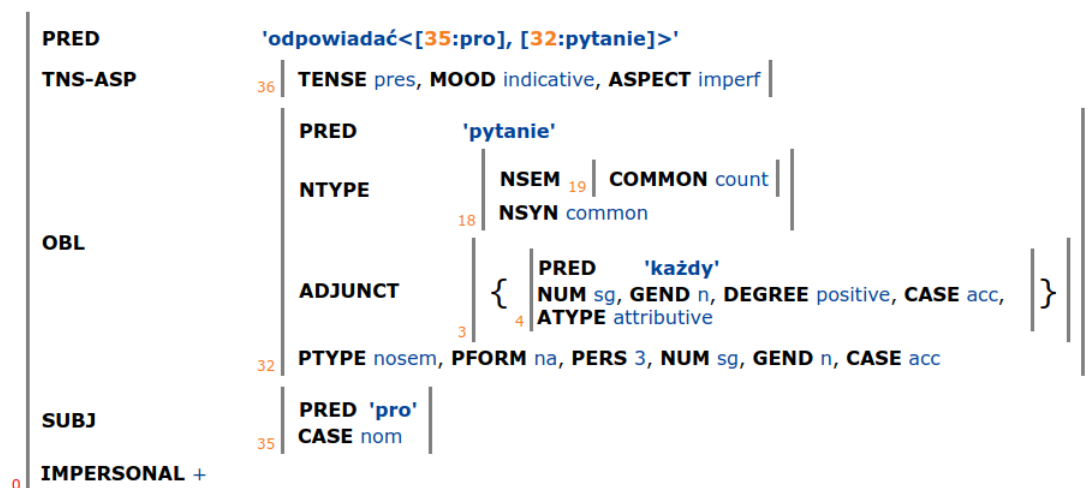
PRED 'odpowiadać<[35:pro], [32:pytanie]>'

TNS-ASP 36 TENSE pres, MOOD indicative, ASPECT imperf

OBL
PRED 'pytanie'
NTYPE
NSEM 19 COMMON count
18 NSYN common
ADJUNCT
{ PRED 'każdy'
NUM sg, GEND n, DEGREE positive, CASE acc,
3 4 ATYPE attributive }
32 PTYPE nosem, PFORM na, PERS 3, NUM sg, GEND n, CASE acc

SUBJ
PRED 'pro'
35 CASE nom

0 IMPERSONAL +